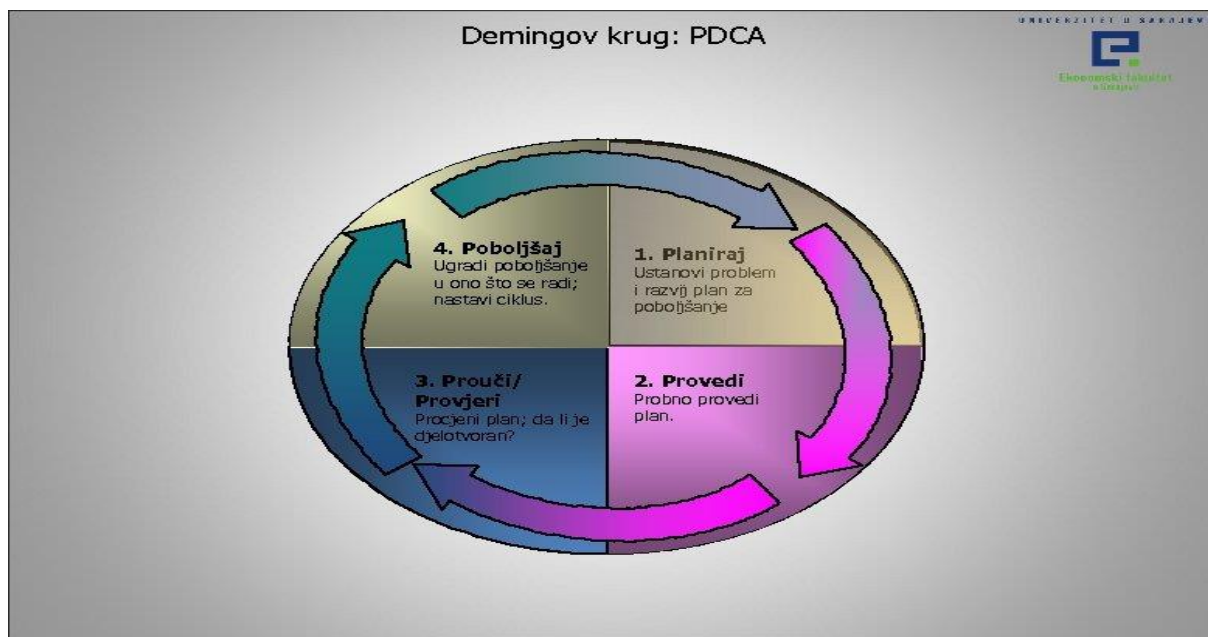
Demingov krug: PDCA

UNIVERZITET U SARAJEVU
Ekonomski fakultet u Sarajevu

4. Poboljšaj
Ugradi poboljšanje u ono što se radi; nastavi ciklus.

1. Planiraj
Ustanovi problem i razvij plan za poboljšanje

3. Prouči/ Provjeri
Procjeni plan; da li je djelotvoran?

2. Provedi
Probno provedi plan.